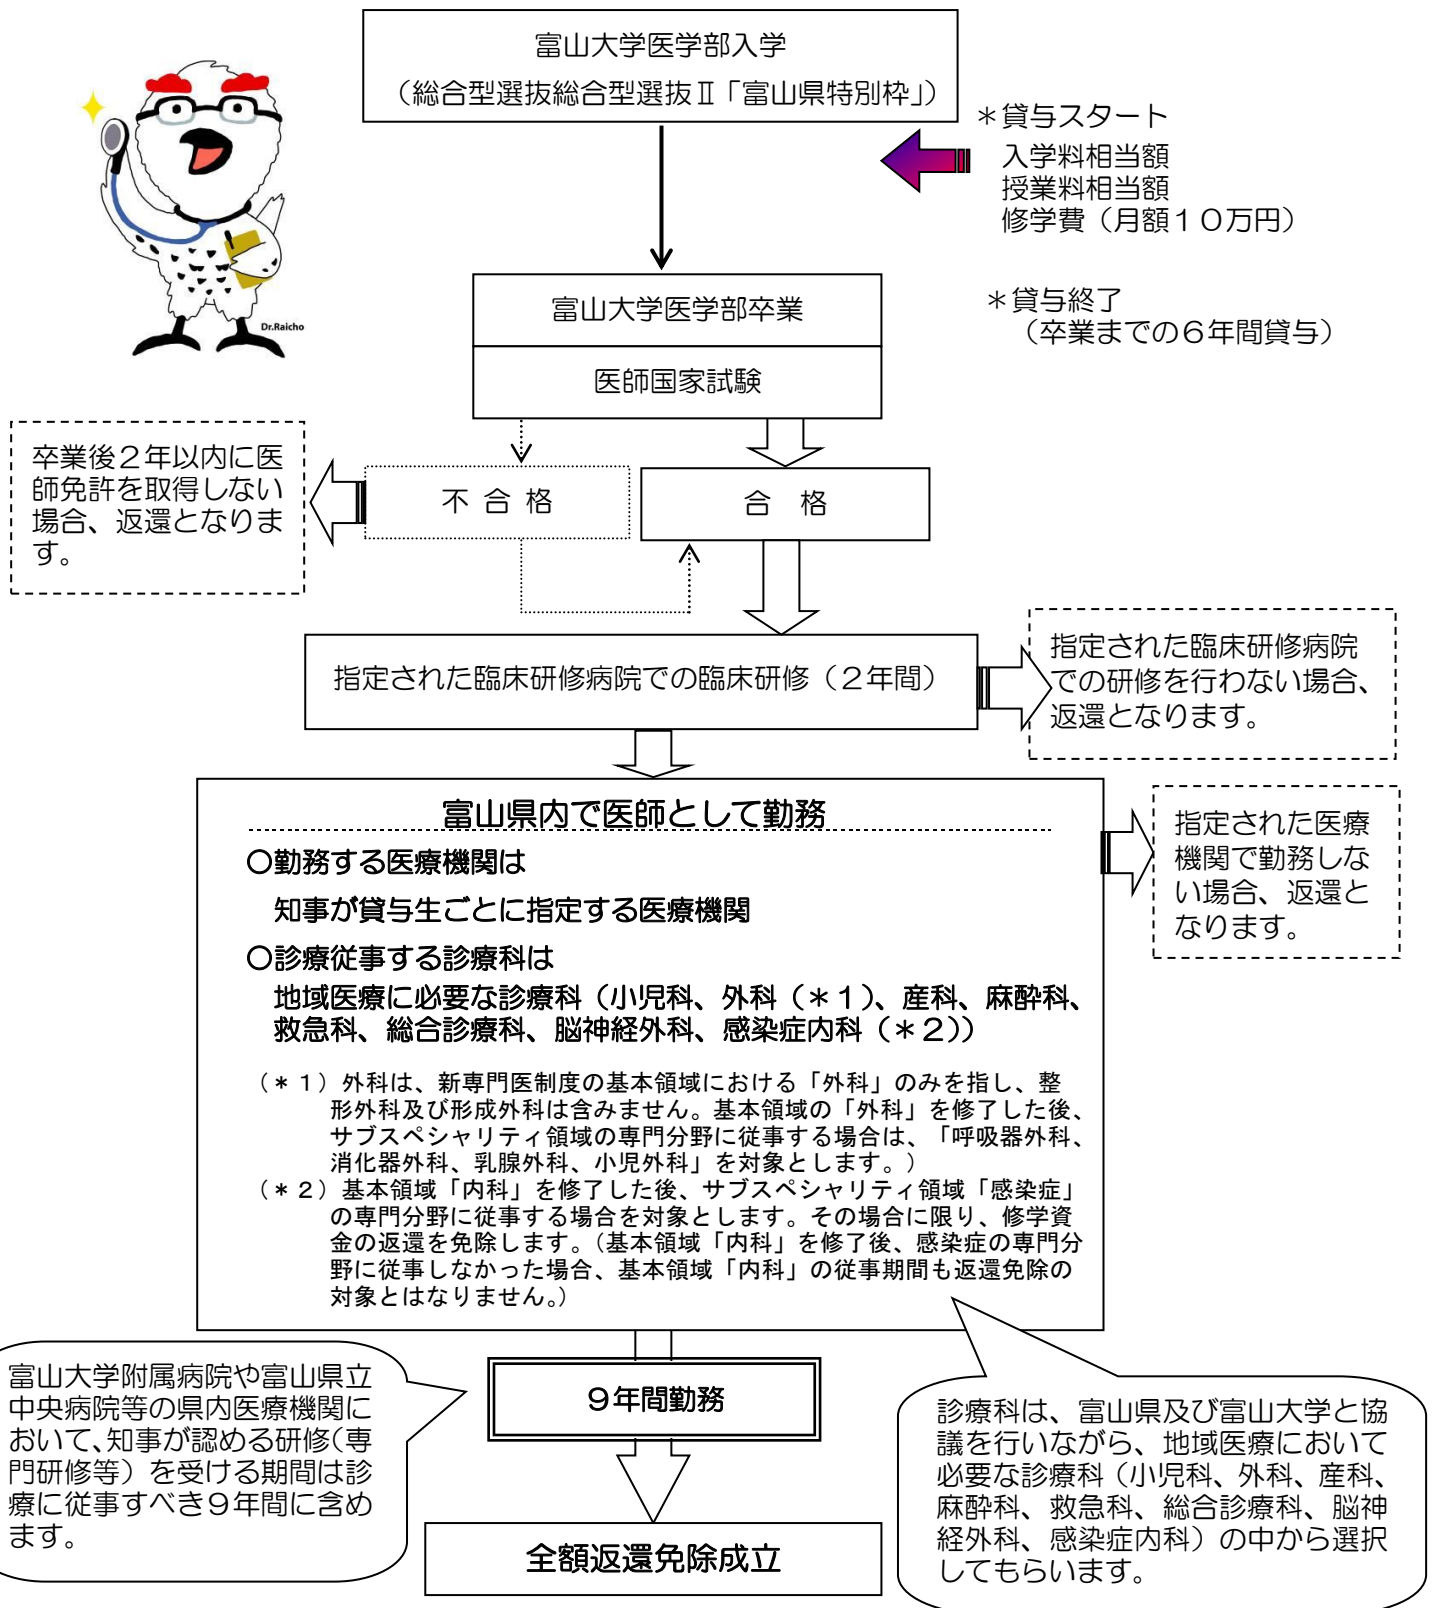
富山大学医学部入学
（総合型選抜総合型選抜Ⅱ「富山県特別枠」）

Dr.Raicho

＊貸与スタート
入学料相当額
授業料相当額
修学費（月額１０万円）

富山大学医学部卒業

医師国家試験

＊貸与終了
（卒業までの６年間貸与）

卒業後２年以内に医師免許を取得しない場合、返還となります。

不 合 格

合 格

指定された臨床研修病院での臨床研修（２年間）

指定された臨床研修病院での研修を行わない場合、返還となります。

富山県内で医師として勤務

○勤務する医療機関は
知事が貸与生ごとに指定する医療機関
○診療従事する診療科は
地域医療に必要な診療科（小児科、外科（＊１）、産科、麻酔科、救急科、総合診療科、脳神経外科、感染症内科（＊２））

（＊１）外科は、新専門医制度の基本領域における「外科」のみを指し、整形外科及び形成外科は含みません。基本領域の「外科」を修了した後、サブスペシャリティ領域の専門分野に従事する場合は、「呼吸器外科、消化器外科、乳腺外科、小児外科」を対象とします。）
（＊２）基本領域「内科」を修了した後、サブスペシャリティ領域「感染症」の専門分野に従事する場合を対象とします。その場合に限り、修学資金の返還を免除します。（基本領域「内科」を修了後、感染症の専門分野に従事しなかった場合、基本領域「内科」の従事期間も返還免除の対象とはなりません。）

指定された医療機関で勤務しない場合、返還となります。

富山大学附属病院や富山県立中央病院等の県内医療機関において、知事が認める研修（専門研修等）を受ける期間は診療に従事すべき９年間に含めます。

９年間勤務

診療科は、富山県及び富山大学と協議を行いながら、地域医療において必要な診療科（小児科、外科、産科、麻酔科、救急科、総合診療科、脳神経外科、感染症内科）の中から選択してもらいます。

全額返還免除成立